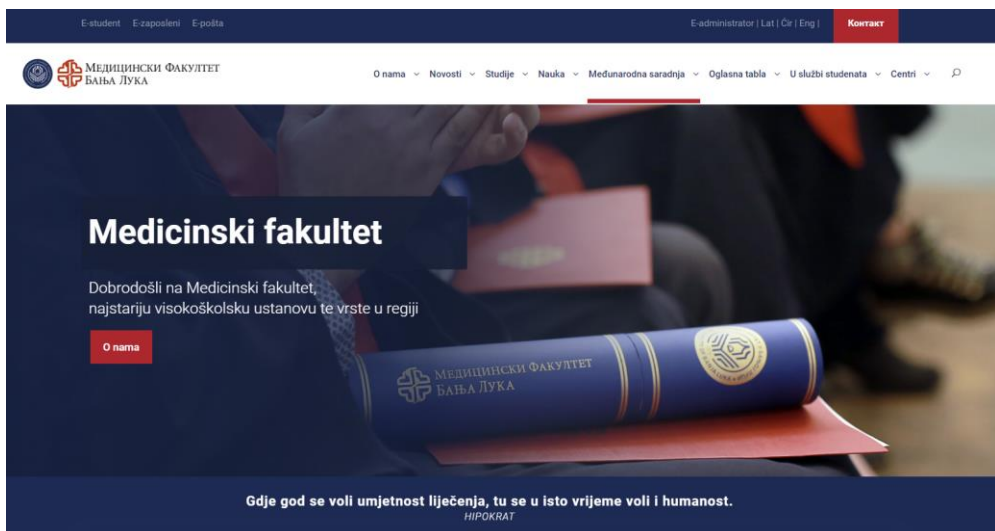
E-student E-zaposleni E-pošta

E-administrator | Lat | Ćir | Eng | Контакт

Медицински Факултет Бања Лука

O nama Novosti Studije Nauka Međunarodna saradnja Oglasna tabla U službi studenata Centri

Medicinski fakultet

Dobrodošli na Medicinski fakultet, najstariju visokoškolsku ustanovu te vrste u regiji

O nama

Медицински Факултет Бања Лука

Gdje god se voli umjetnost liječenja, tu se u isto vrijeme voli i humanost.
HIPOKRAT